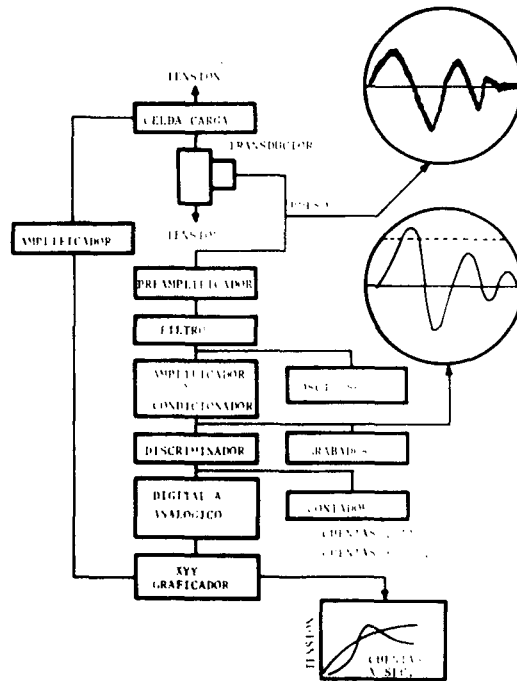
TENSION

CELDA CARGA

TRANSDUCTOR

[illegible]

AMPLIFICADOR

TENSION

PREAMPLIFICADOR

FILTRO

AMPLIFICADOR Y CONDICIONADOR

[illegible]

DISCRIMINADOR

GRABADOR

DIGITAL A ANALOGICO

CONTADOR

CUENTAS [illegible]
CUENTAS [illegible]

XYY GRAFICADOR

TENSION

CUENTAS X SEG.